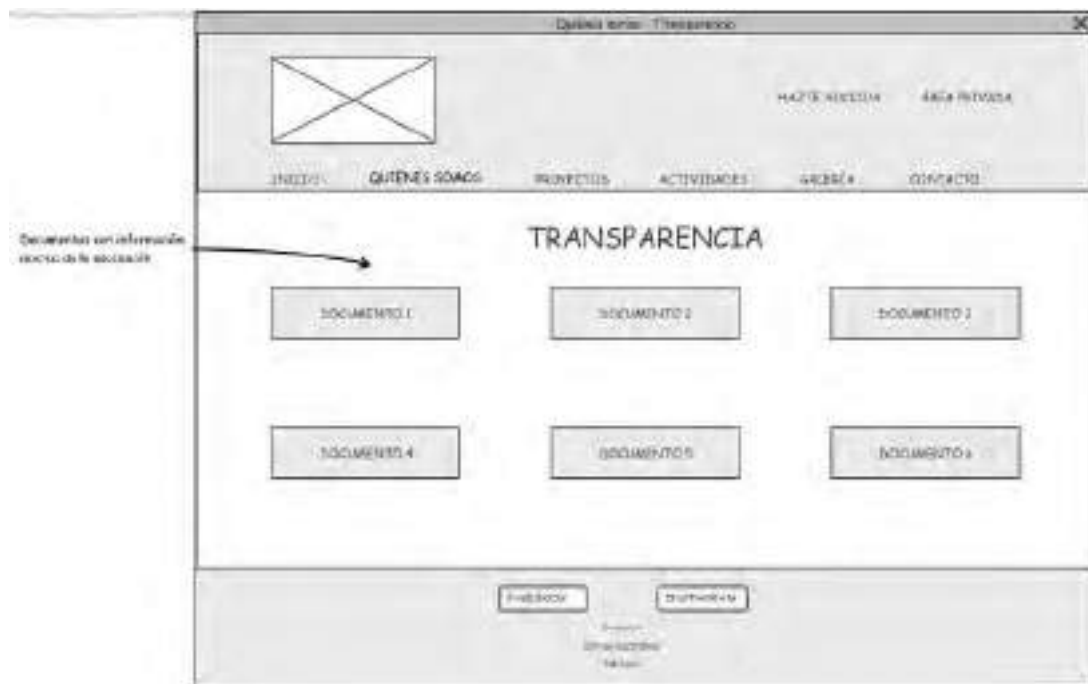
Quiénes somos - Transparencia

HAZTE SOCIO/A    ÁREA PRIVADA

INICIO    QUIÉNES SOMOS    PROYECTOS    ACTIVIDADES    GALERÍA    CONTACTO

Documentos con información acerca de la asociación

TRANSPARENCIA

DOCUMENTO 1    DOCUMENTO 2    DOCUMENTO 3

DOCUMENTO 4    DOCUMENTO 5    DOCUMENTO 6

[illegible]    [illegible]

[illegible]
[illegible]
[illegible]